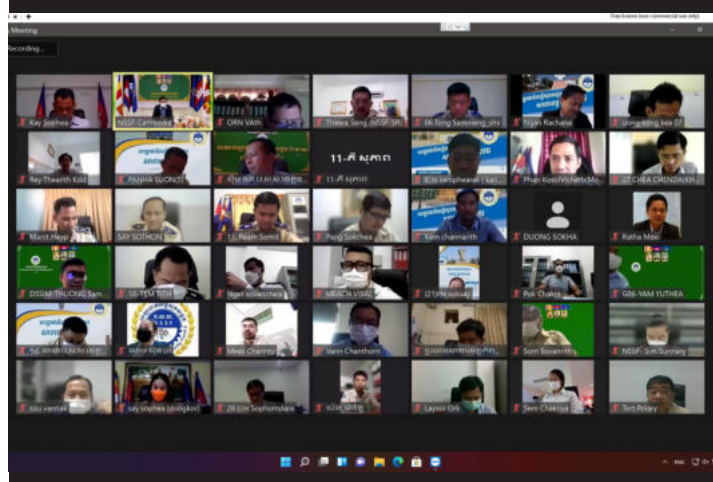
Free license (non-commercial use only)

Meeting

Recording...

Kay Sophea
NSSF Cambodia
ORN Vath
Thieara Seng (NSSF SR)
Tang Samnang
Ngan Rachana
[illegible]
Rey Thearith Kdd
PANHA SUON
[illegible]
11-ភី សុភាព
11-ភី សុភាព
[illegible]
Phan Kosol
CHEA CHENDA
Manit Heap
SAY SOTHON
Pram Sorrit
Pang Sokchea
Kim chanrarith
DUONG SOKHA
Ratha Mao
DSSM THUONG Sam
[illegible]
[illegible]
MEACH VIMOL
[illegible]
Pok Chakra
G06-VAM YUTHEA
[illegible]
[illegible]
Meas Chamroeun
Vann Chanthorn
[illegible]
Som Sopeanith
NSSF- Sim Sunnary
sou vanitah
say sophea
26 Lim Sophomdara
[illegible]
Layvor Orit
Sem Chhtriya
Toch Polary